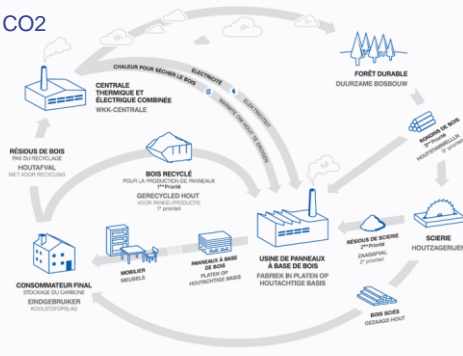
CO2

CHALEUR POUR SÉCHER LE BOIS

ÉLECTRICITÉ

WARMTE OM HOUT TE DROGEN

ELEKTRICITEIT

CENTRALE THERMIQUE ET ÉLECTRIQUE COMBINÉE
WKK-CENTRALE

FORÊT DURABLE
DUURZAME BOSBOUW

RÉSIDUS DE BOIS
PAS DU RECYCLAGE
HOUTAFVAL
NIET VOOR RECYCLING

BOIS RECYCLÉ
POUR LA PRODUCTION DE PANNEAUX
1ère Priorité
GERECYCLED HOUT
VOOR PANEELPRODUCTIE
1e prioriteit

RONDINS DE BOIS
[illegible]

MOBILIER
MEUBELS

PANNEAUX À BASE DE BOIS
PLATEN OP HOUTACHTIGE BASIS

USINE DE PANNEAUX À BASE DE BOIS
FABRIEK IN PLATEN OP HOUTACHTIGE BASIS

RÉSIDUS DE SCIERIE
2ème Priorité
ZAAGAFVAL
2e prioriteit

SCIERIE
HOUTZAGERIJEN

CONSOMMATEUR FINAL
STOCKAGE DU CARBONE
EINDGEBRUIKER
KOOLSTOFOPSLAG

BOIS SCIÉS
GEZAAGD HOUT